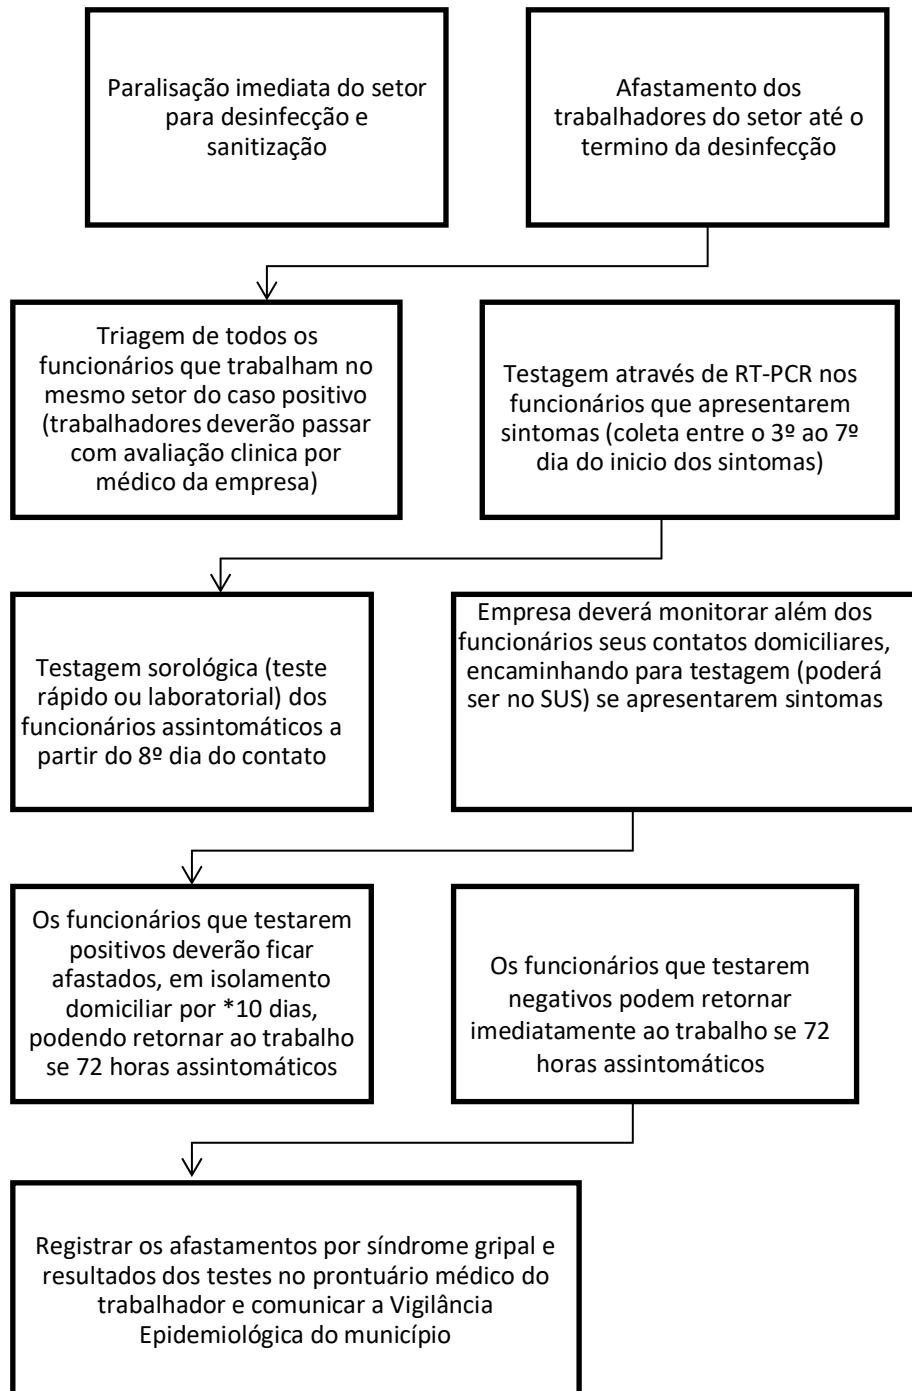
Paralisação imediata do setor para desinfecção e sanitização

Afastamento dos trabalhadores do setor até o termino da desinfecção

Triagem de todos os funcionários que trabalham no mesmo setor do caso positivo (trabalhadores deverão passar com avaliação clinica por médico da empresa)

Testagem através de RT-PCR nos funcionários que apresentarem sintomas (coleta entre o 3º ao 7º dia do inicio dos sintomas)

Testagem sorológica (teste rápido ou laboratorial) dos funcionários assintomáticos a partir do 8º dia do contato

Empresa deverá monitorar além dos funcionários seus contatos domiciliares, encaminhando para testagem (poderá ser no SUS) se apresentarem sintomas

Os funcionários que testarem positivos deverão ficar afastados, em isolamento domiciliar por *10 dias, podendo retornar ao trabalho se 72 horas assintomáticos

Os funcionários que testarem negativos podem retornar imediatamente ao trabalho se 72 horas assintomáticos

Registrar os afastamentos por síndrome gripal e resultados dos testes no prontuário médico do trabalhador e comunicar a Vigilância Epidemiológica do município